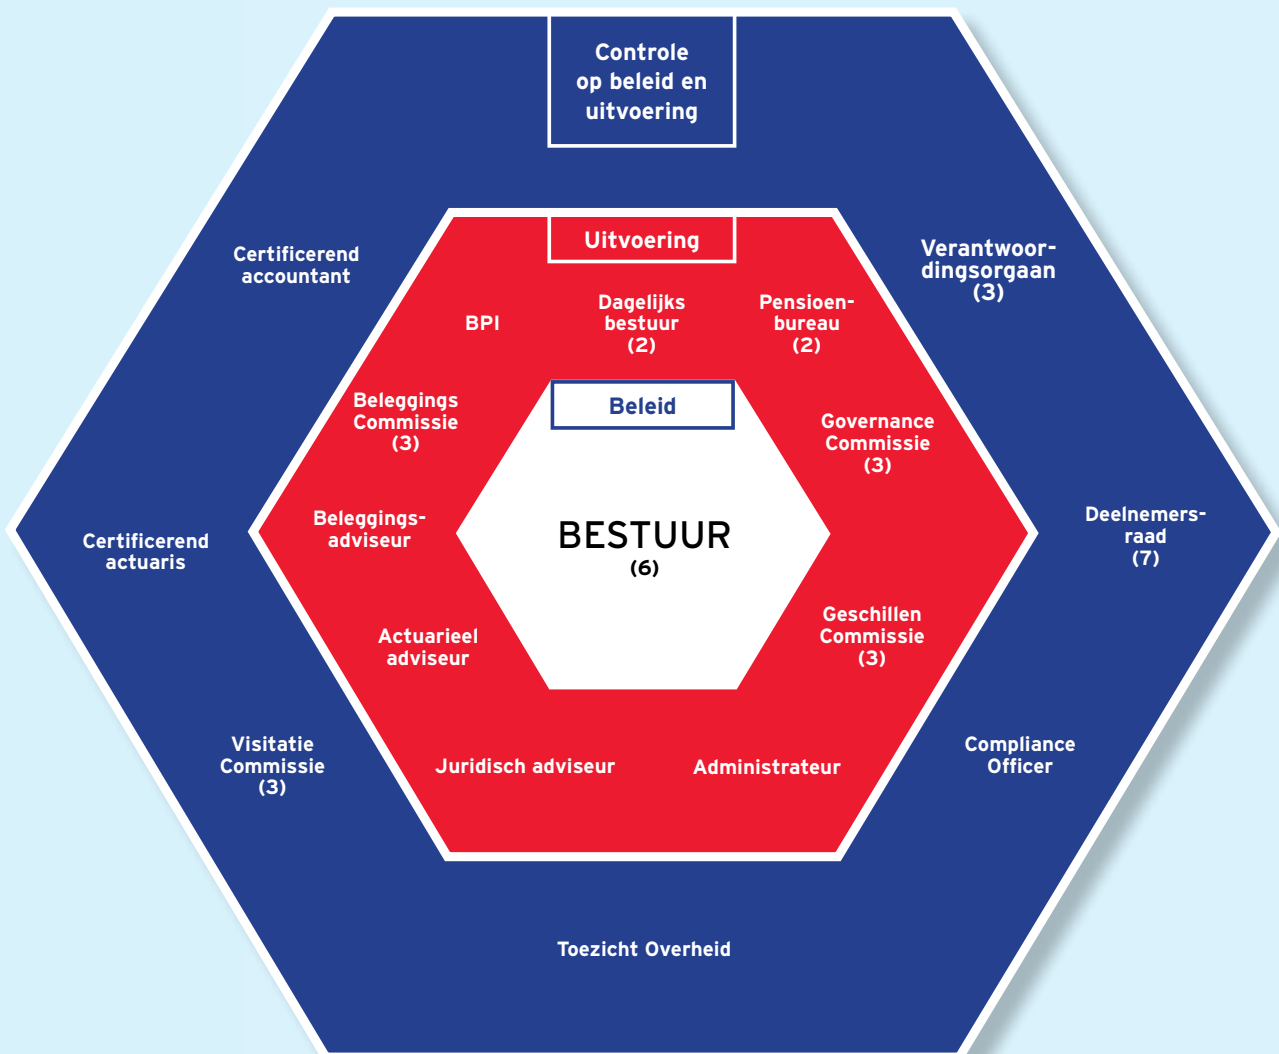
Controle op beleid en uitvoering

Certificerend accountant

Verantwoordingsorgaan (3)

Certificerend actuaris

Deelnemersraad (7)

Visitatie Commissie (3)

Compliance Officer

Toezicht Overheid

Uitvoering

BPI

Dagelijks bestuur (2)

Pensioenbureau (2)

Beleggings Commissie (3)

Governance Commissie (3)

Beleggingsadviseur

Actuarieel adviseur

Geschillen Commissie (3)

Juridisch adviseur

Administrateur

Beleid

BESTUUR (6)